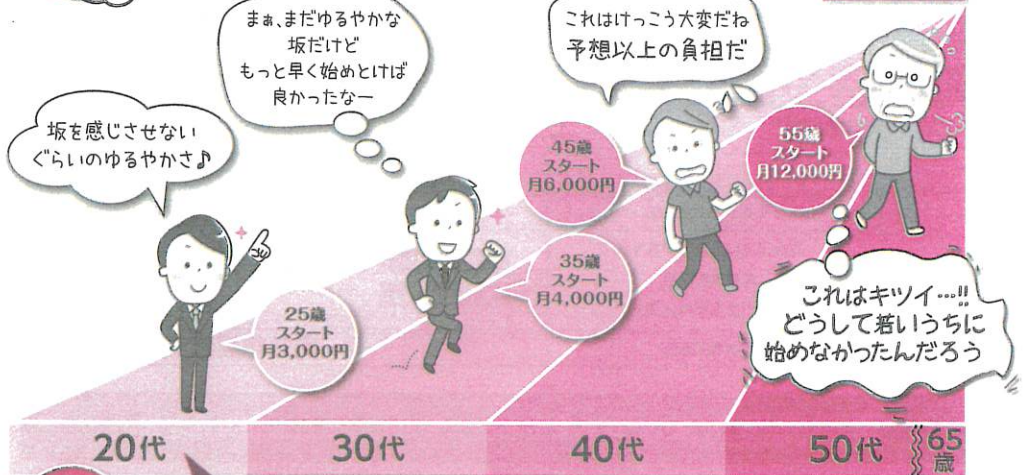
まぁ、まだゆるやかな坂だけど
もっと早く始めとけば
良かったなー

これはけっこう大変だね
予想以上の負担だ

坂を感じさせない
ぐらいのゆるやかさ♪

45歳
スタート
月6,000円

55歳
スタート
月12,000円

35歳
スタート
月4,000円

25歳
スタート
月3,000円

これはキツイ…!!
どうして若いうちに
始めなかったんだろう

| 20代 | 30代 | 40代 | 50代 | 65歳 |
|---|---|---|---|---|